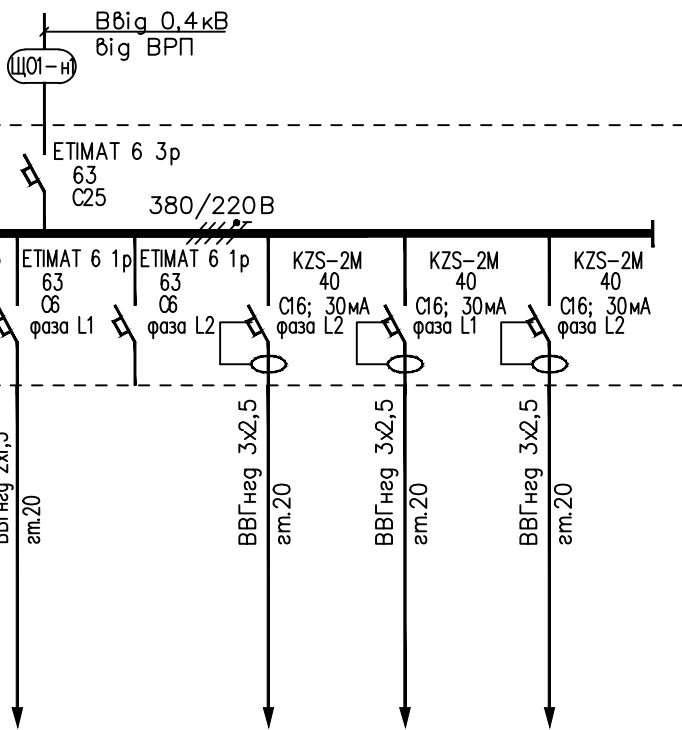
Ввід 0,4кВ
від ВРП

ЩО1-н

ETIMAT 6 3p
63
C25

380/220В

ETIMAT 6 1p
63
C6
фаза L1

ETIMAT 6 1p
63
C6
фаза L2

KZS-2M
40
C16; 30мА
фаза L2

KZS-2M
40
C16; 30мА
фаза L1

KZS-2M
40
C16; 30мА
фаза L2

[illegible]
гт.20

ВВГнг 3х2,5
гт.20

ВВГнг 3х2,5
гт.20

ВВГнг 3х2,5
гт.20